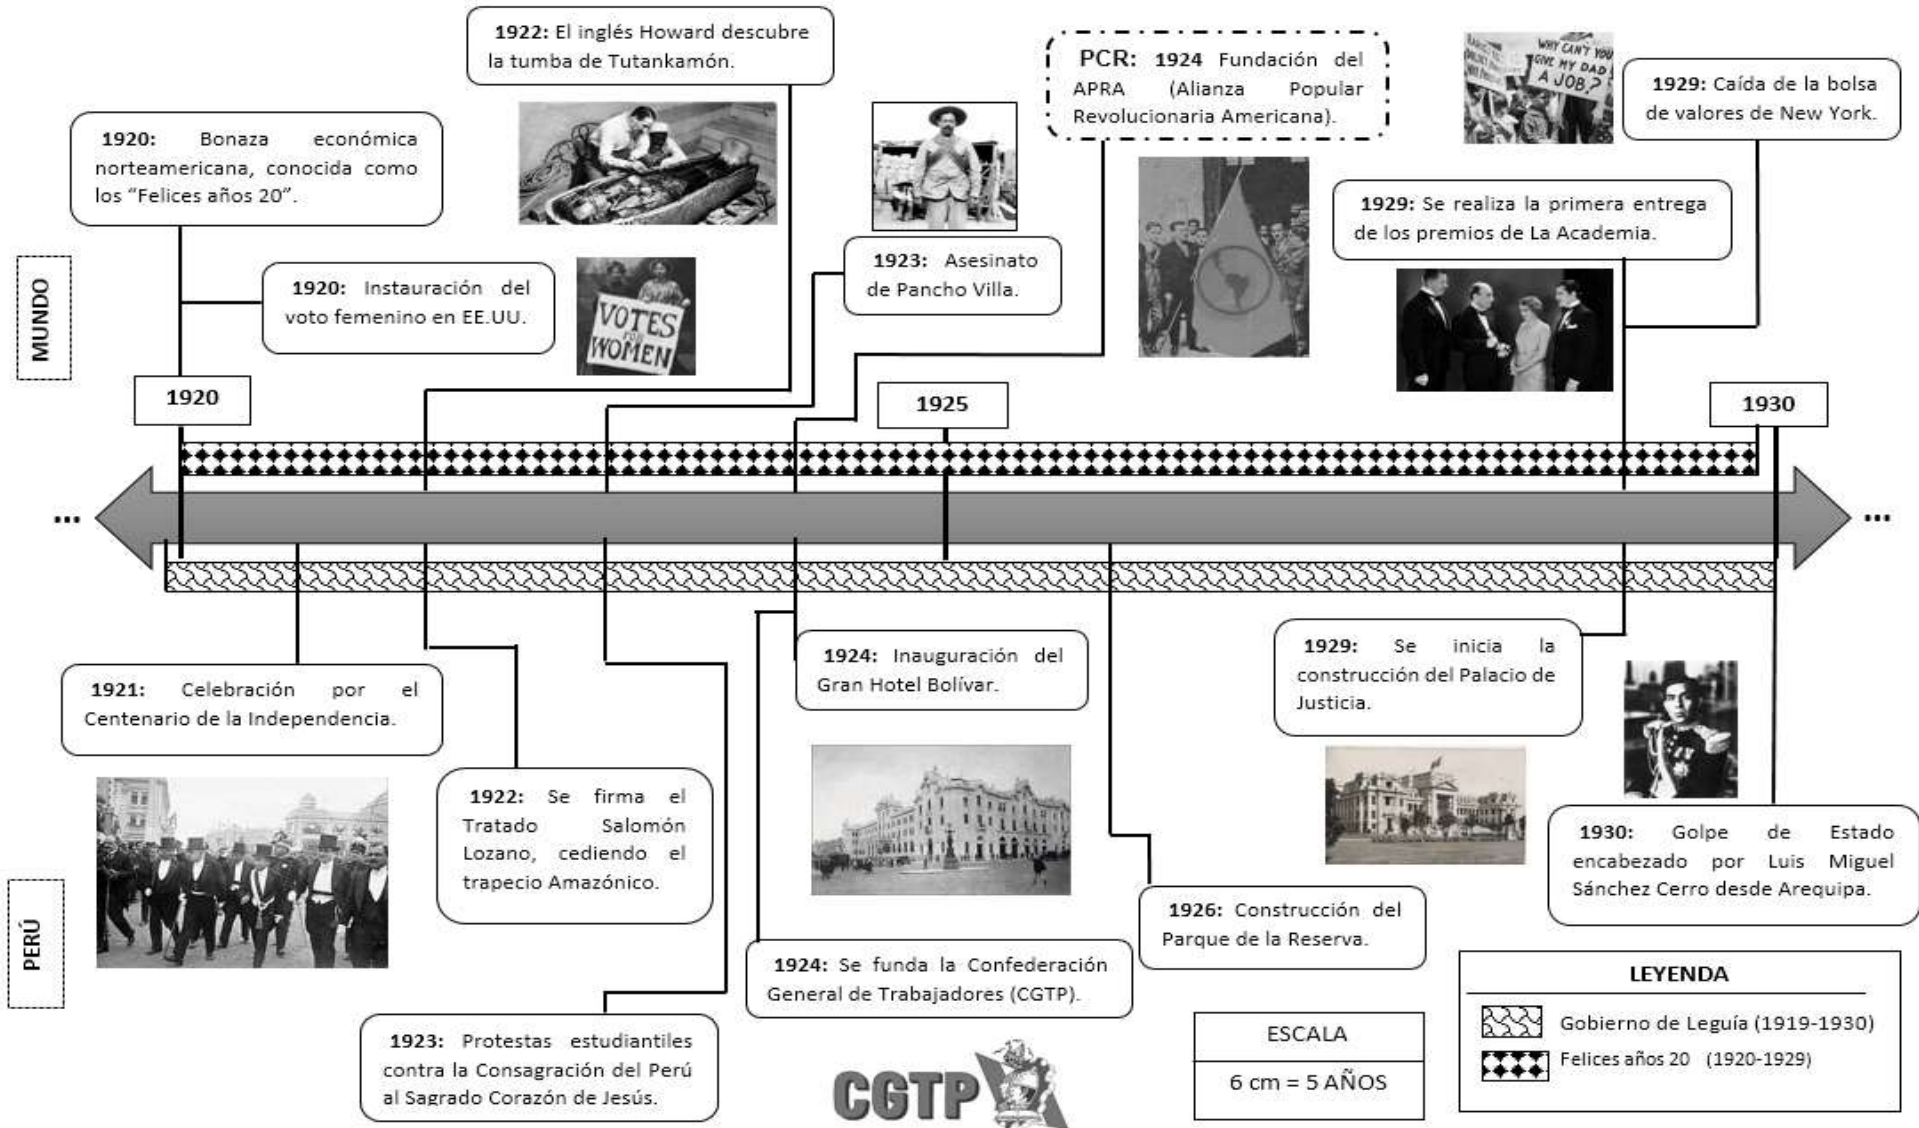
1922: El inglés Howard descubre la tumba de Tutankamón.

PCR: 1924 Fundación del APRA (Alianza Popular Revolucionaria Americana).

WHY CAN'T YOU GIVE MY DAD A JOB?

1929: Caída de la bolsa de valores de New York.

1920: Bonaza económica norteamericana, conocida como los "Felices años 20".

1929: Se realiza la primera entrega de los premios de La Academia.

1923: Asesinato de Pancho Villa.

MUNDO

1920: Instauración del voto femenino en EE.UU.

VOTES WOMEN

1920

1925

1930

...

...

1924: Inauguración del Gran Hotel Bolívar.

1929: Se inicia la construcción del Palacio de Justicia.

1921: Celebración por el Centenario de la Independencia.

1922: Se firma el Tratado Salomón Lozano, cediendo el trapecio Amazónico.

1930: Golpe de Estado encabezado por Luis Miguel Sánchez Cerro desde Arequipa.

PERÚ

1926: Construcción del Parque de la Reserva.

1924: Se funda la Confederación General de Trabajadores (CGTP).

LEYENDA

Gobierno de Leguía (1919-1930)

Felices años 20 (1920-1929)

ESCALA

6 cm = 5 AÑOS

1923: Protestas estudiantiles contra la Consagración del Perú al Sagrado Corazón de Jesús.

CGTP